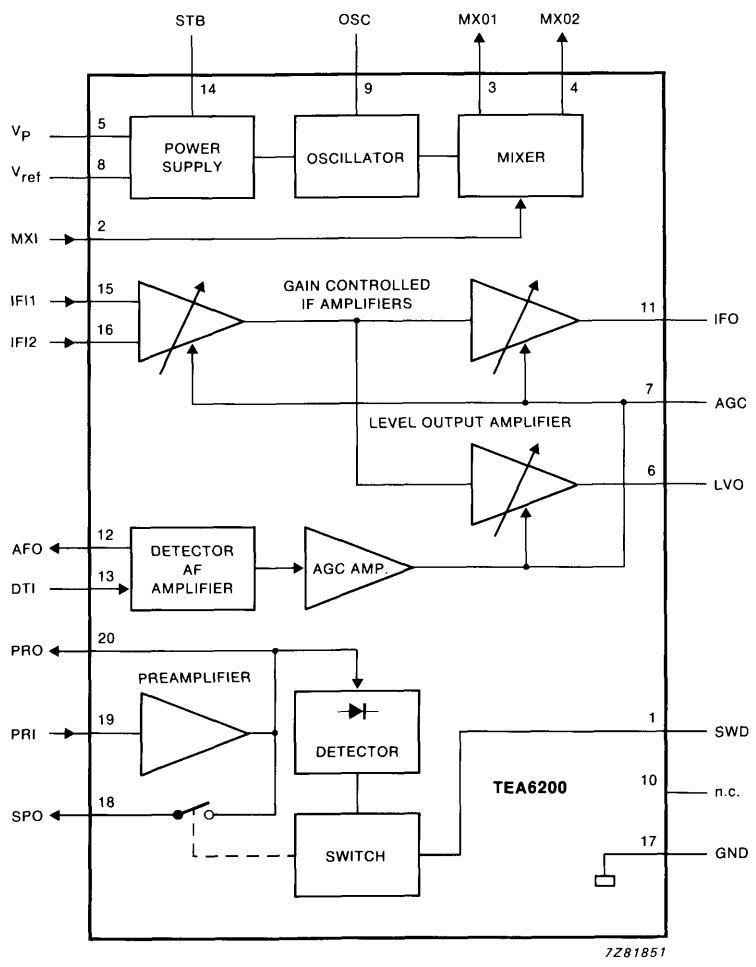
STB
OSC
MX01
MX02
14
9
3
4
$V_P$
5
POWER SUPPLY
OSCILLATOR
MIXER
$V_{ref}$
8
MXI
2
IFI1
15
GAIN CONTROLLED IF AMPLIFIERS
11
IFO
IFI2
16
7
AGC
LEVEL OUTPUT AMPLIFIER
6
LVO
AFO
12
DETECTOR AF AMPLIFIER
AGC AMP.
DTI
13
PRO
20
PREAMPLIFIER
PRI
19
DETECTOR
1
SWD
TEA6200
10
n.c.
SPO
18
SWITCH
17
GND
7Z81851